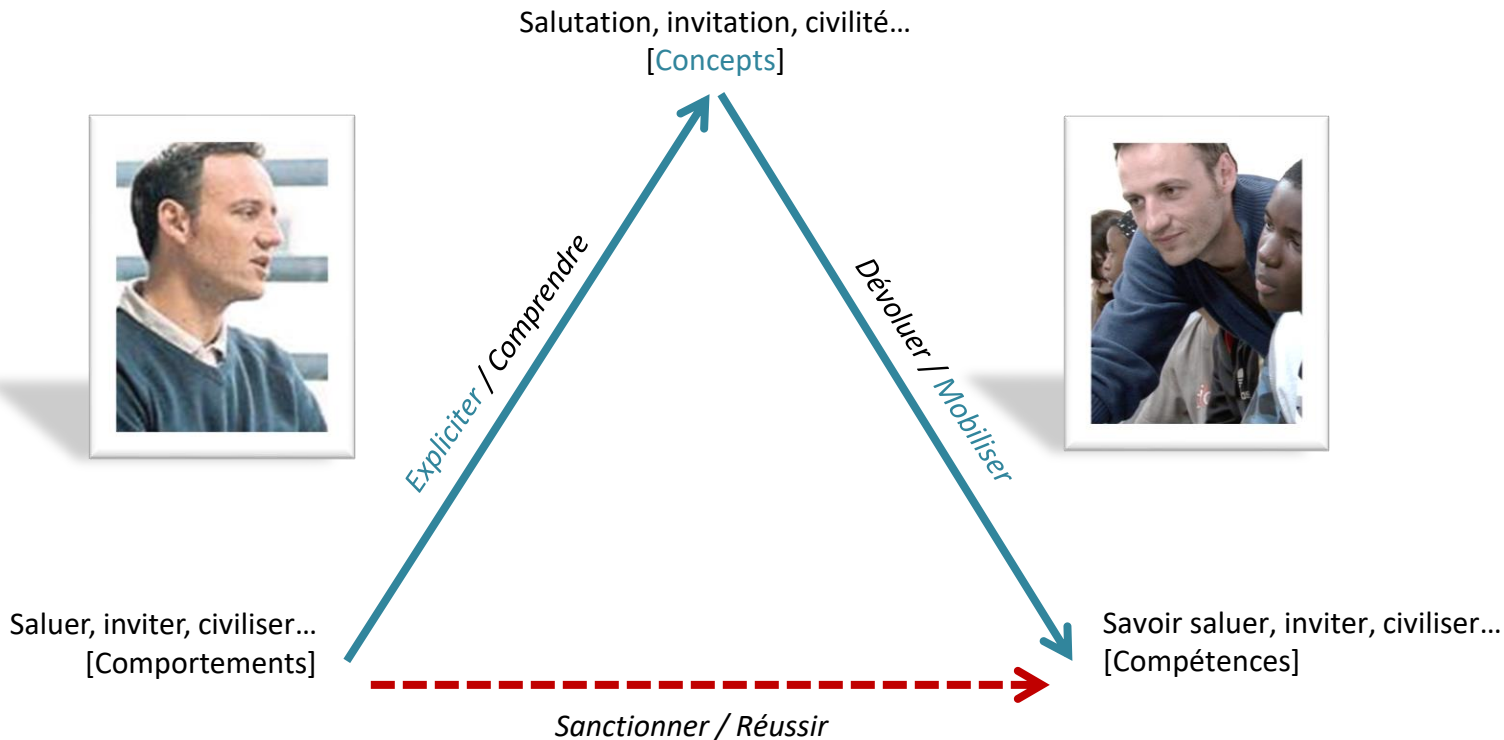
Salutation, invitation, civilité…
[Concepts]

Explicitér / Comprendre

Dévoluer / Mobiliser

Saluer, inviter, civiliser…
[Comportements]

Savoir saluer, inviter, civiliser…
[Compétences]

Sanctionner / Réussir